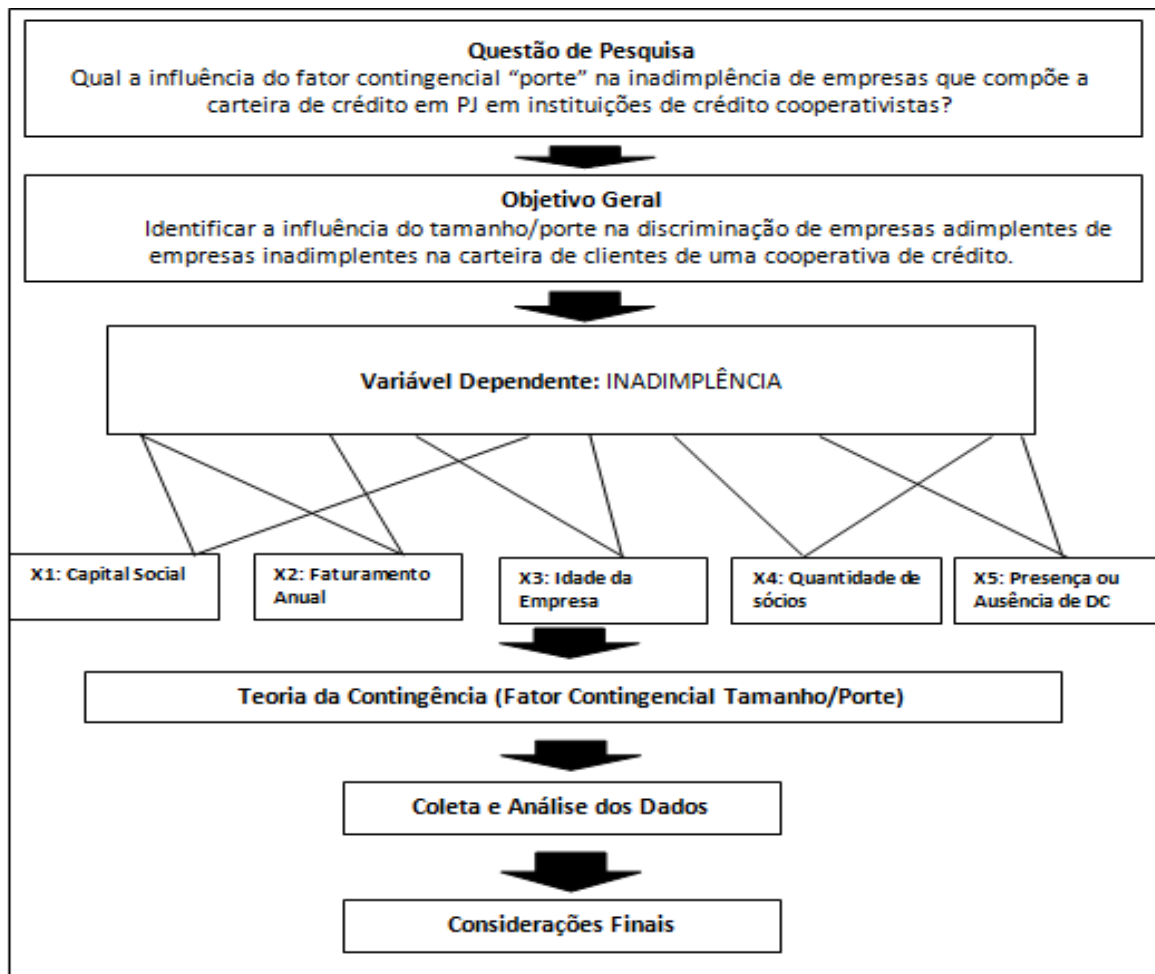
Questão de Pesquisa
Qual a influência do fator contingencial "porte" na inadimplência de empresas que compõe a carteira de crédito em PJ em instituições de crédito cooperativistas?

Objetivo Geral
Identificar a influência do tamanho/porte na discriminação de empresas adimplentes de empresas inadimplentes na carteira de clientes de uma cooperativa de crédito.

Variável Dependente: INADIMPLÊNCIA

X1: Capital Social

X2: Faturamento Anual

X3: Idade da Empresa

X4: Quantidade de sócios

X5: Presença ou Ausência de DC

Teoria da Contingência (Fator Contingencial Tamanho/Porte)

Coleta e Análise dos Dados

Considerações Finais